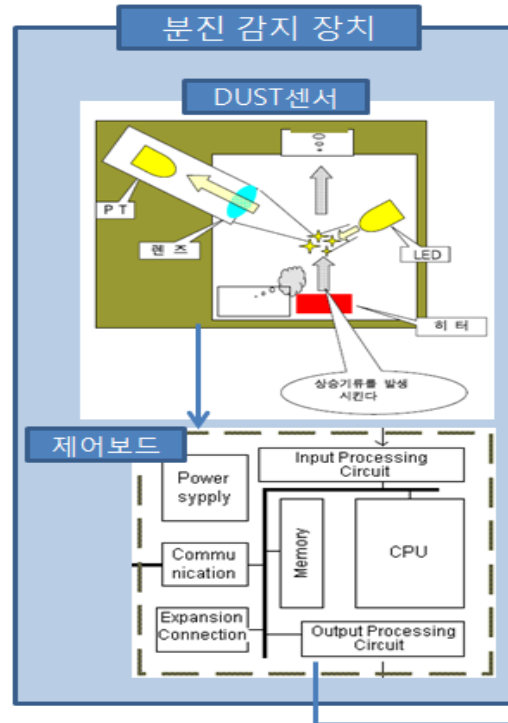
분진 감지 장치

DUST센서

P T

렌 즈

LED

히 터

상승기류를 발생 시킨다

제어보드

Input Processing Circuit

Power sypply

Memory

CPU

Commu nication

Expansion Connection

Output Processing Circuit